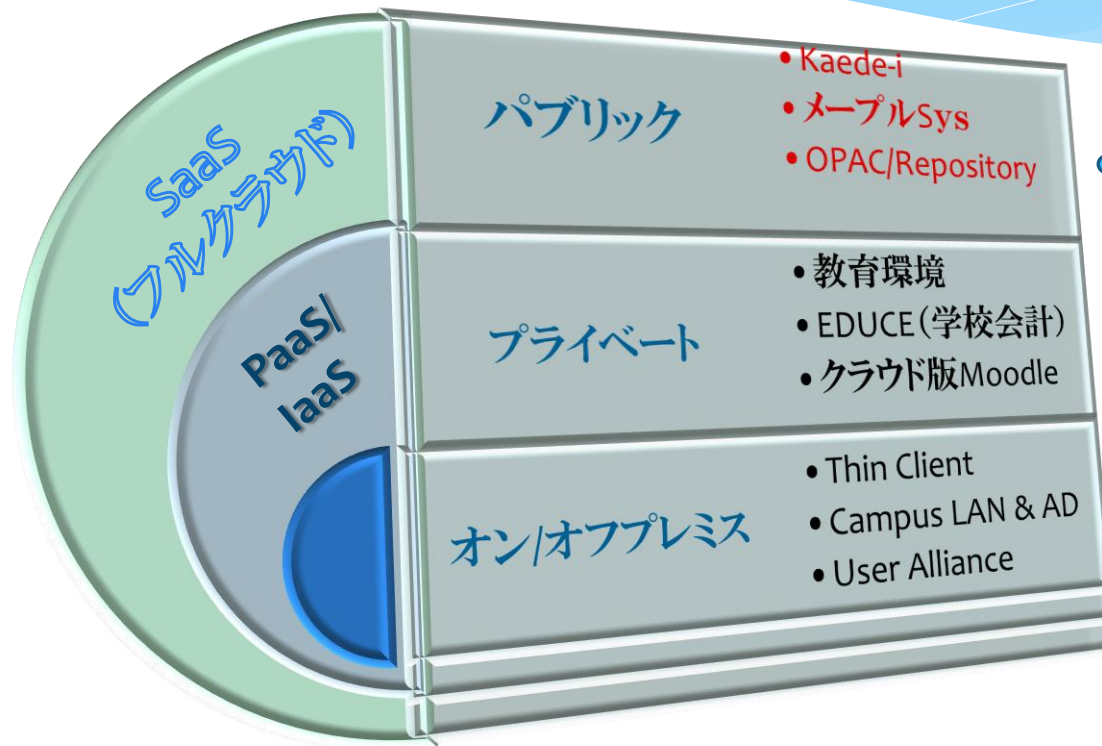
SaaS
（フルクラウド）

PaaS/
IaaS

パブリック
• Kaede-i
• メープルSys
• OPAC/Repository

プライベート
• 教育環境
• EDUCE（学校会計）
• クラウド版Moodle

オン/オフプレミス
• Thin Client
• Campus LAN & AD
• User Alliance